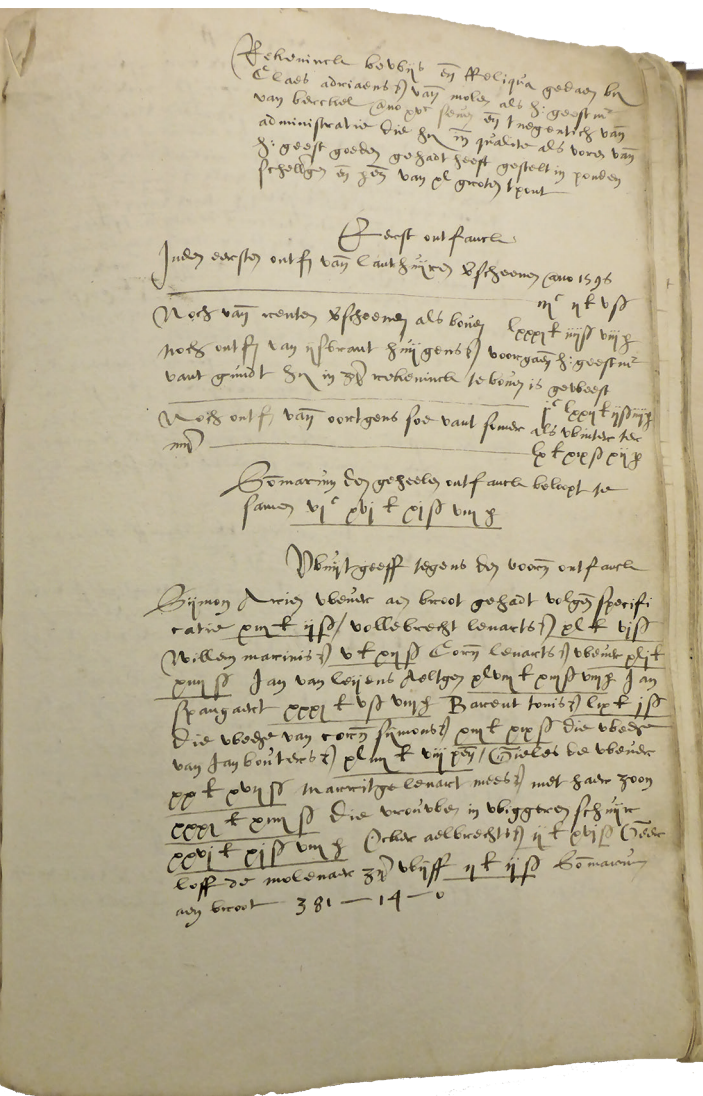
Rekeninghe bedraeght de reliqua gedaen bij Claes adriaensz van molen als h. geestm van biervliet anno 1597 so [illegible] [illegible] administratie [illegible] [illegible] als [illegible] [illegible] gedaen heeft gestelt in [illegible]

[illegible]

Inde eersten ontf van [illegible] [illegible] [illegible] anno 1598

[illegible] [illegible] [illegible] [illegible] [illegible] mr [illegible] ccccl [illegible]

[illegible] ontf van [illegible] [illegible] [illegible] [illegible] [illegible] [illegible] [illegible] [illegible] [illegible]

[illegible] ontf van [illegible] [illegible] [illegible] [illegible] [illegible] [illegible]

Somma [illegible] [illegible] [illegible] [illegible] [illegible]

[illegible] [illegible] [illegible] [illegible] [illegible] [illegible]

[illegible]

aen broot 381 — 14 — 0